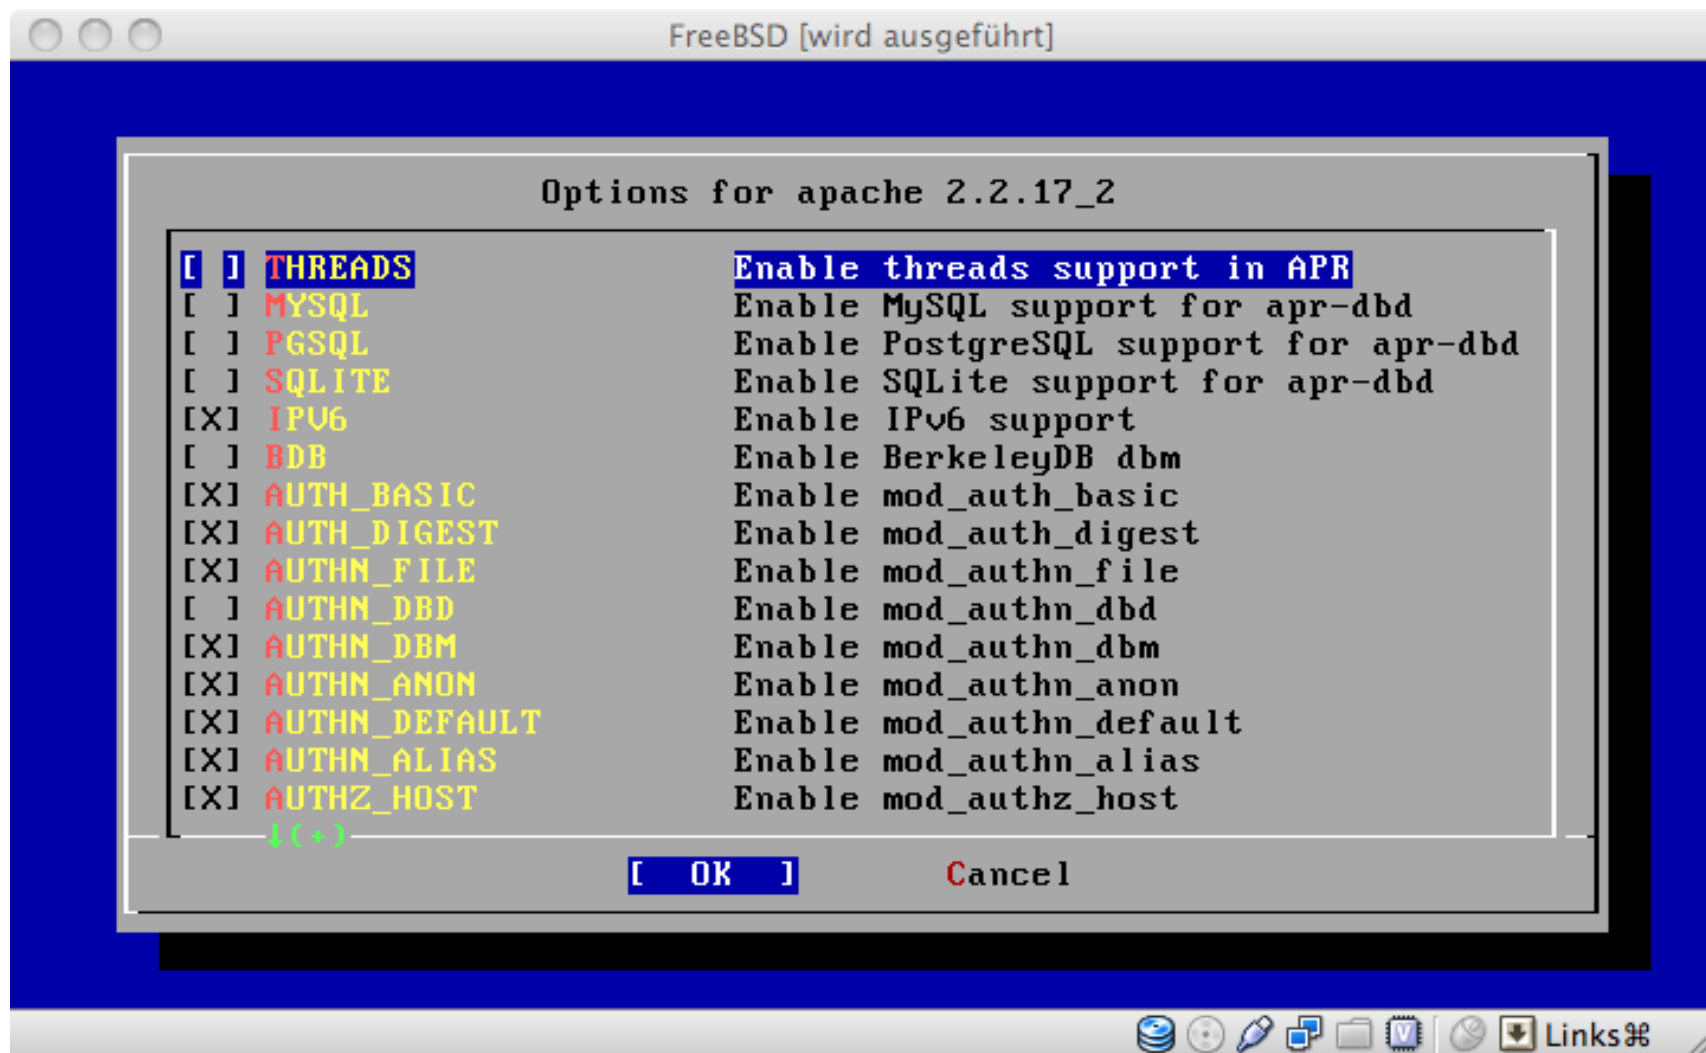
FreeBSD [wird ausgeführt]

Options for apache 2.2.17_2

[ ] THREADS Enable threads support in APR
[ ] MYSQL Enable MySQL support for apr-dbd
[ ] PGSQL Enable PostgreSQL support for apr-dbd
[ ] SQLITE Enable SQLite support for apr-dbd
[X] IPV6 Enable IPv6 support
[ ] BDB Enable BerkeleyDB dbm
[X] AUTH_BASIC Enable mod_auth_basic
[X] AUTH_DIGEST Enable mod_auth_digest
[X] AUTHN_FILE Enable mod_authn_file
[ ] AUTHN_DBD Enable mod_authn_dbd
[X] AUTHN_DBM Enable mod_authn_dbm
[X] AUTHN_ANON Enable mod_authn_anon
[X] AUTHN_DEFAULT Enable mod_authn_default
[X] AUTHN_ALIAS Enable mod_authn_alias
[X] AUTHZ_HOST Enable mod_authz_host
↓(+)

[ OK ] Cancel

Links⌘